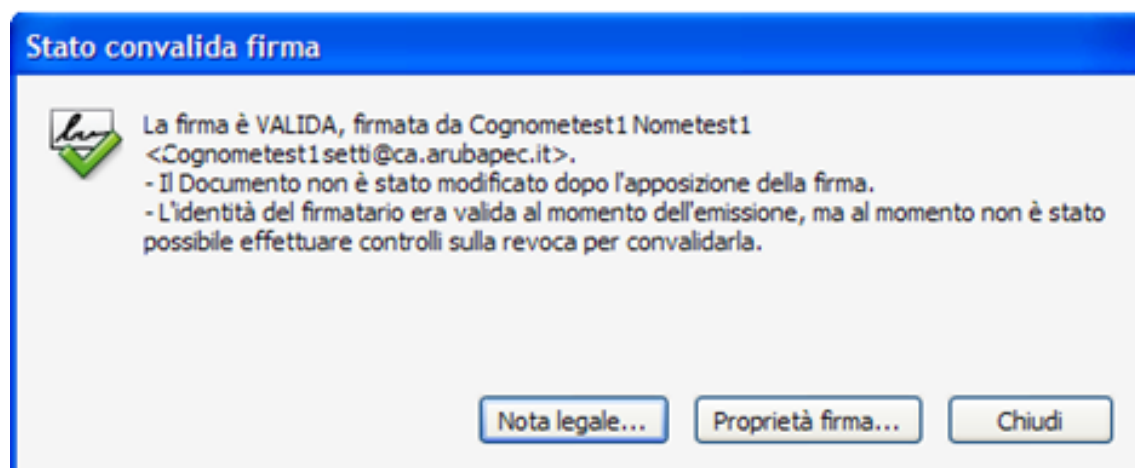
Stato convalida firma

La firma è VALIDA, firmata da Cognometest1 Nometest1 <Cognometest1setti@ca.arubapec.it>.
- Il Documento non è stato modificato dopo l'apposizione della firma.
- L'identità del firmatario era valida al momento dell'emissione, ma al momento non è stato possibile effettuare controlli sulla revoca per convalidarla.

Nota legale...
Proprietà firma...
Chiudi